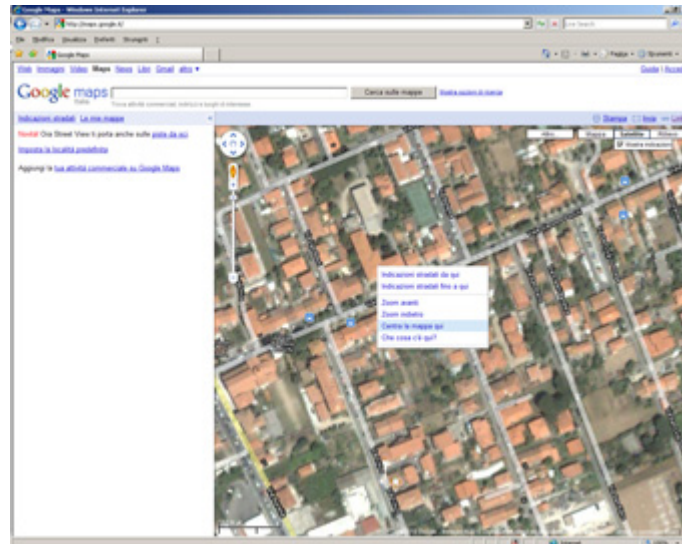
Google Maps - Windows Internet Explorer

http://maps.google.it/

Live Search

File Modifica Visualizza Preferiti Strumenti ?

Google Maps

Pagina Strumenti

Web Immagini Video Maps News Libri Gmail altro ▾

Guida | Accedi

Google maps Italia

Cerca sulle mappe

Mostra opzioni di ricerca

Trova attività commerciali, indirizzi e luoghi di interesse

Indicazioni stradali Le mie mappe

Stampa Invia Link

Novità! Ora Street View ti porta anche sulle piste da sci

Imposta la località predefinita

Aggiungi la tua attività commerciale su Google Maps

Altro Mappa Satellite Rilievo

Mostra indicazioni

Indicazioni stradali da qui
Indicazioni stradali fino a qui
Zoom avanti
Zoom indietro
Centra la mappa qui
Che cosa c'è qui?

Internet